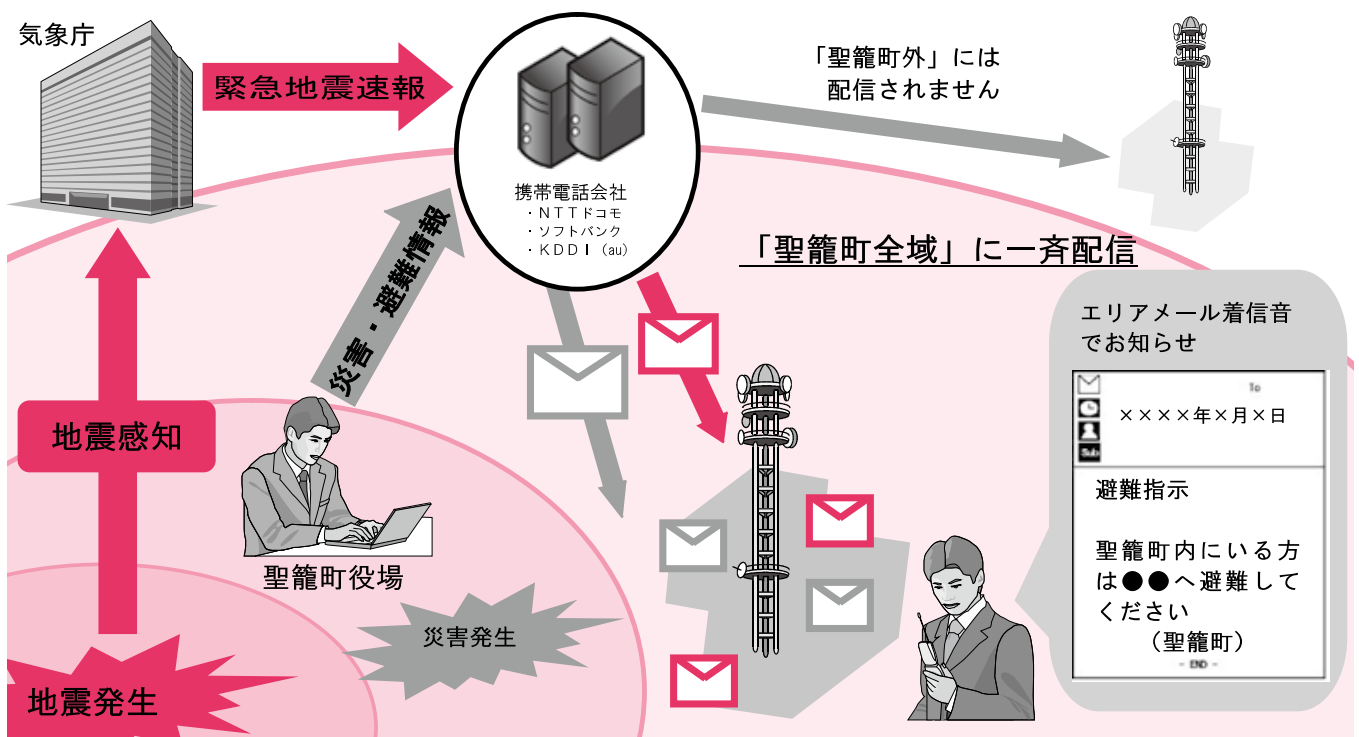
気象庁

緊急地震速報

携帯電話会社
・NTTドコモ
・ソフトバンク
・KDDI（au）

「聖籠町外」には
配信されません

「聖籠町全域」に一斉配信

災害・避難情報

地震感知

聖籠町役場

災害発生

地震発生

エリアメール着信音
でお知らせ

××××年×月×日

避難指示

聖籠町内にいる方は●●へ避難してください
（聖籠町）
－ END －